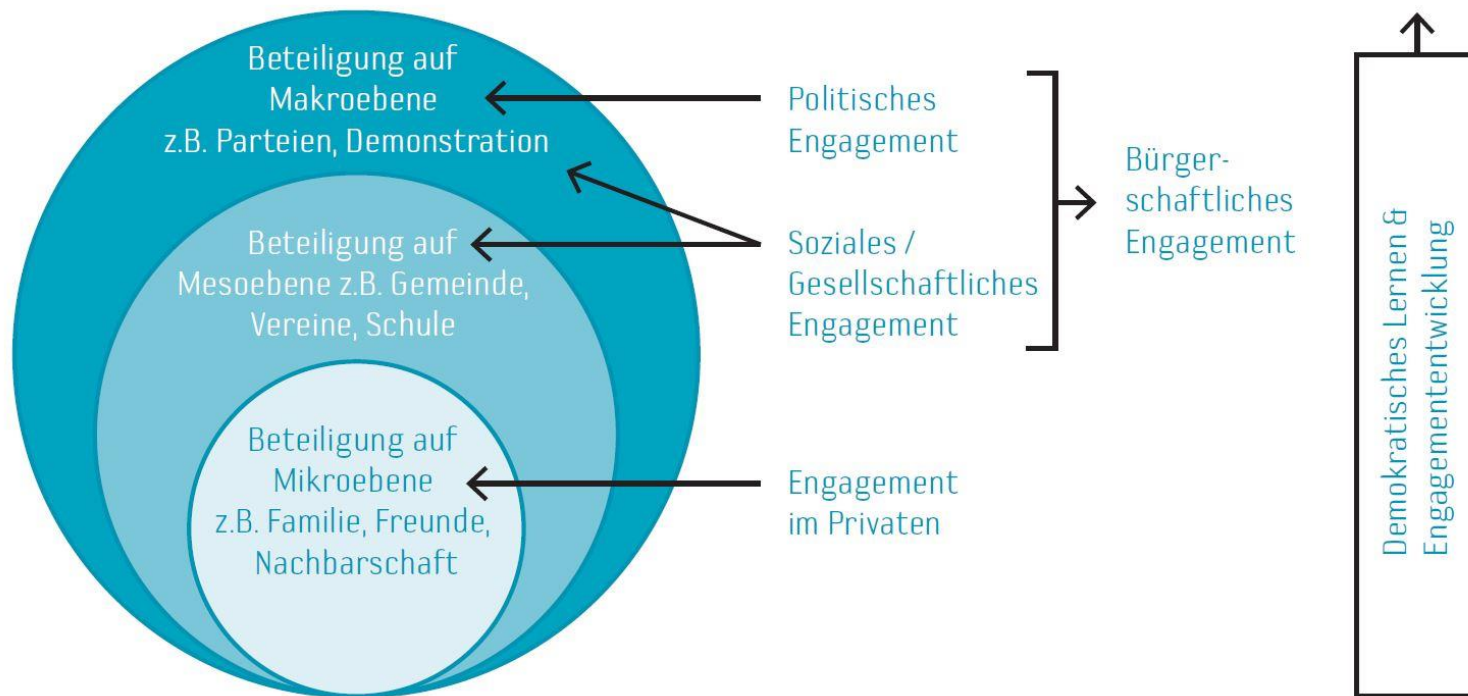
Beteiligung auf Makroebene z.B. Parteien, Demonstration

Beteiligung auf Mesoebene z.B. Gemeinde, Vereine, Schule

Beteiligung auf Mikroebene z.B. Familie, Freunde, Nachbarschaft

Politisches Engagement

Soziales / Gesellschaftliches Engagement

Engagement im Privaten

Bürgerschaftliches Engagement

Demokratisches Lernen & Engagemententwicklung